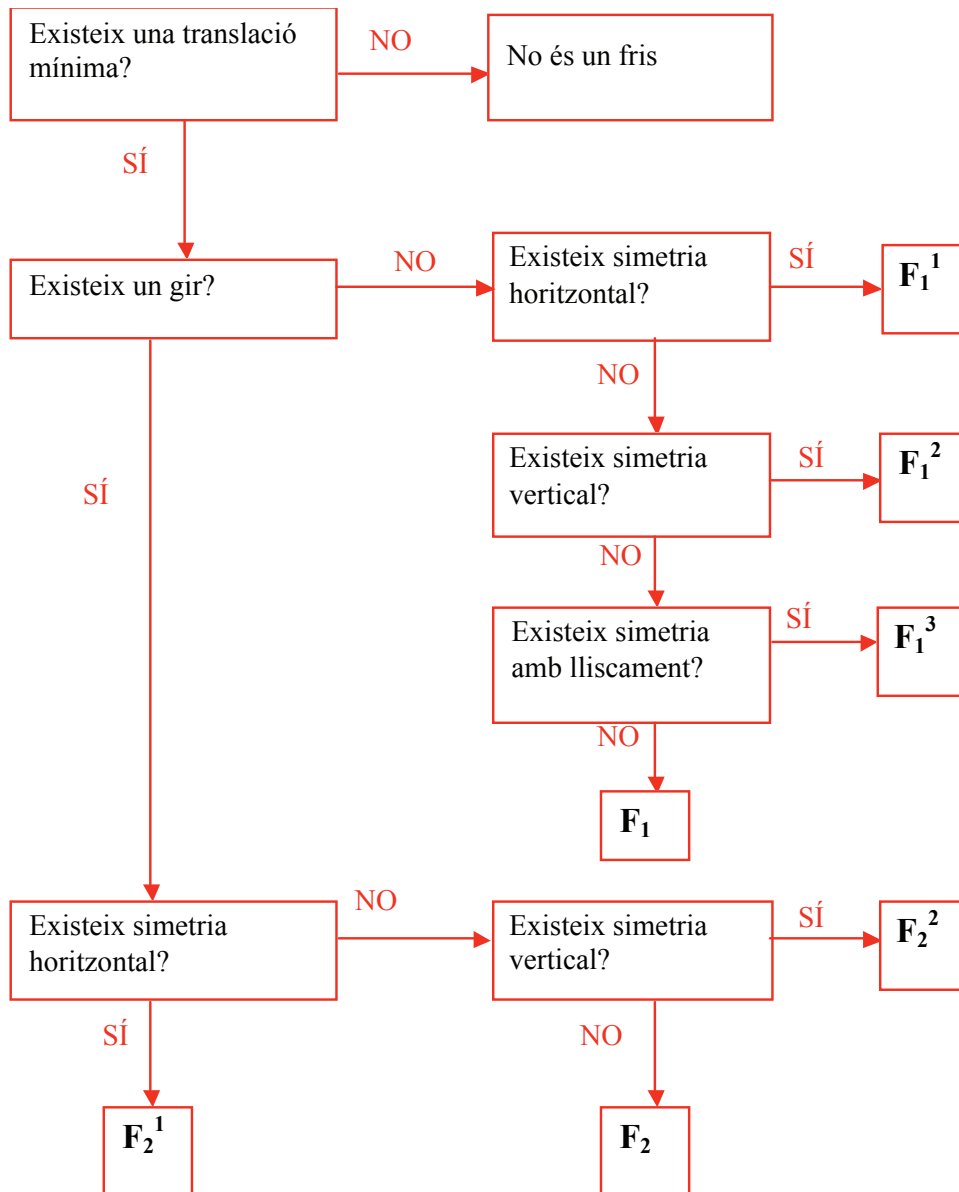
Existeix una translació mínima?

NO

No és un fris

SÍ

Existeix un gir?

NO

Existeix simetria horitzontal?

SÍ

$F_1^1$

NO

Existeix simetria vertical?

SÍ

$F_1^2$

SÍ

NO

Existeix simetria amb lliscament?

SÍ

$F_1^3$

NO

$F_1$

Existeix simetria horitzontal?

NO

Existeix simetria vertical?

SÍ

$F_2^2$

SÍ

NO

$F_2^1$

$F_2$